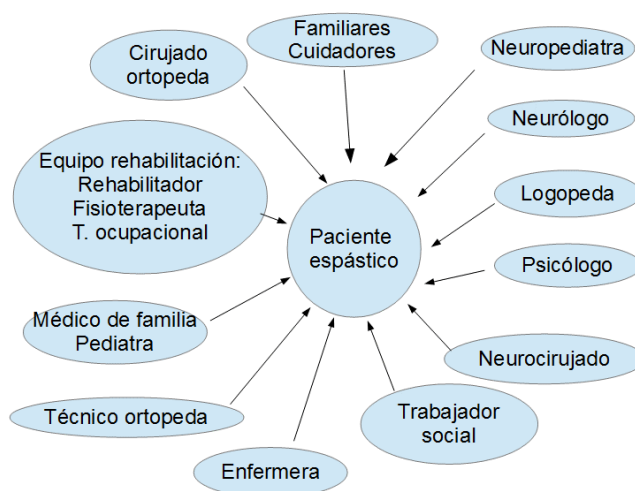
Familiares
Cuidadores

Cirujado
ortopeda

Neuropediatra

Neurólogo

Equipo rehabilitación:
Rehabilitador
Fisioterapeuta
T. ocupacional

Logopeda

Paciente
espástico

Psicólogo

Médico de familia
Pediatra

Neurocirujado

Técnico ortopeda

Trabajador
social

Enfermera